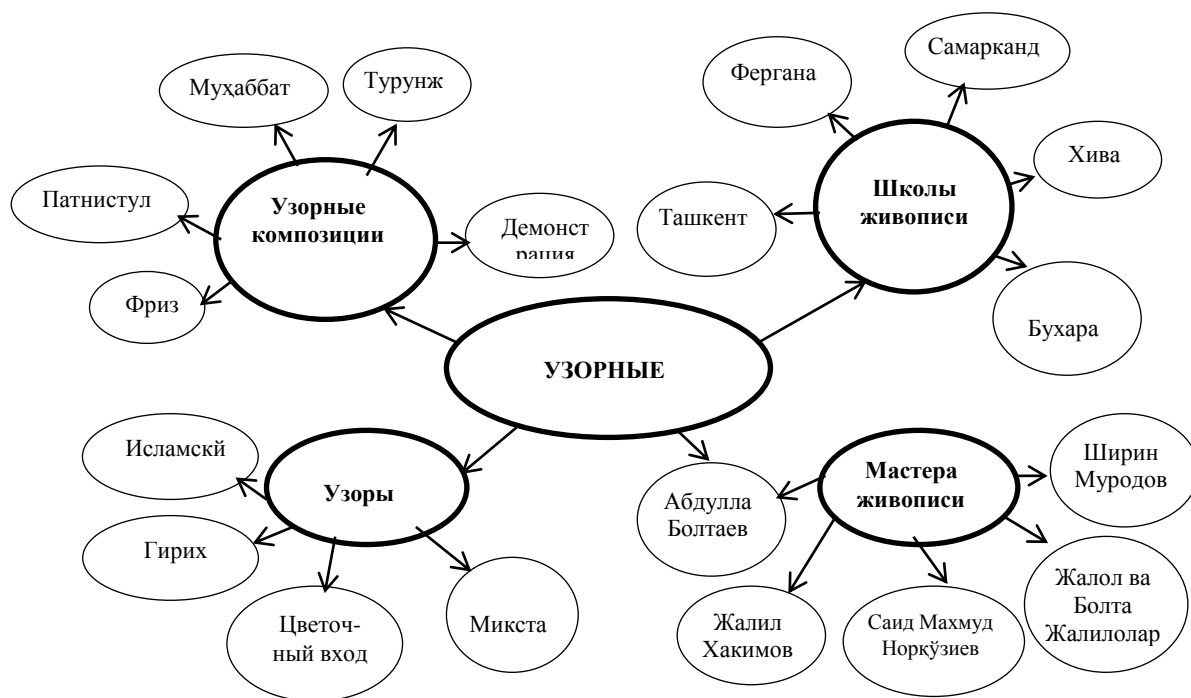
Муҳаббат

Турунж

Патнистул

Узорные композиции

Демонстрация

Фриз

Фергана

Самарканд

Хива

Ташкент

Школы живописи

Бухара

УЗОРНЫЕ

Исламскй

Узоры

Гирих

Цветочный вход

Микста

Абдулла Болтаев

Мастера живописи

Ширин Муродов

Жалил Хакимов

Саид Махмуд Норкўзиев

Жалол ва Болта Жалилолар